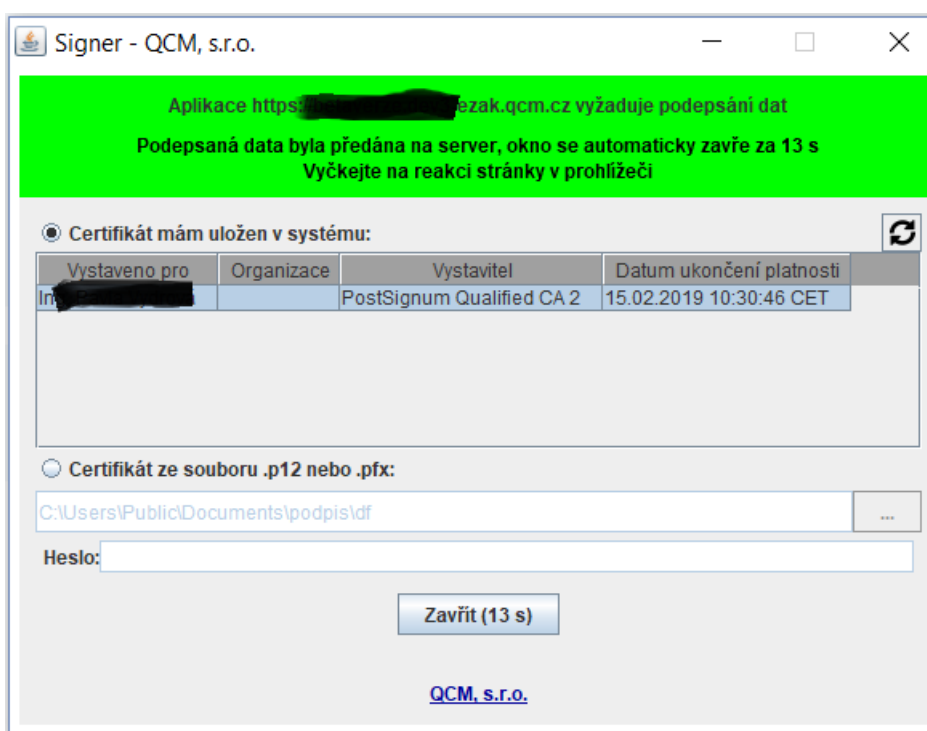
Signer - QCM, s.r.o.

Aplikace https:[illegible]ezak.qcm.cz vyžaduje podepsání dat

Podepsaná data byla předána na server, okno se automaticky zavře za 13 s
Vyčkejte na reakci stránky v prohlížeči

Certifikát mám uložen v systému:

| Vystaveno pro | Organizace | Vystavitel | Datum ukončení platnosti |
|---|---|---|---|
| In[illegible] | | PostSignum Qualified CA 2 | 15.02.2019 10:30:46 CET |

Certifikát ze souboru .p12 nebo .pfx:

C:\Users\Public\Documents\podpis\df

...

Heslo:

Zavřít (13 s)

QCM, s.r.o.